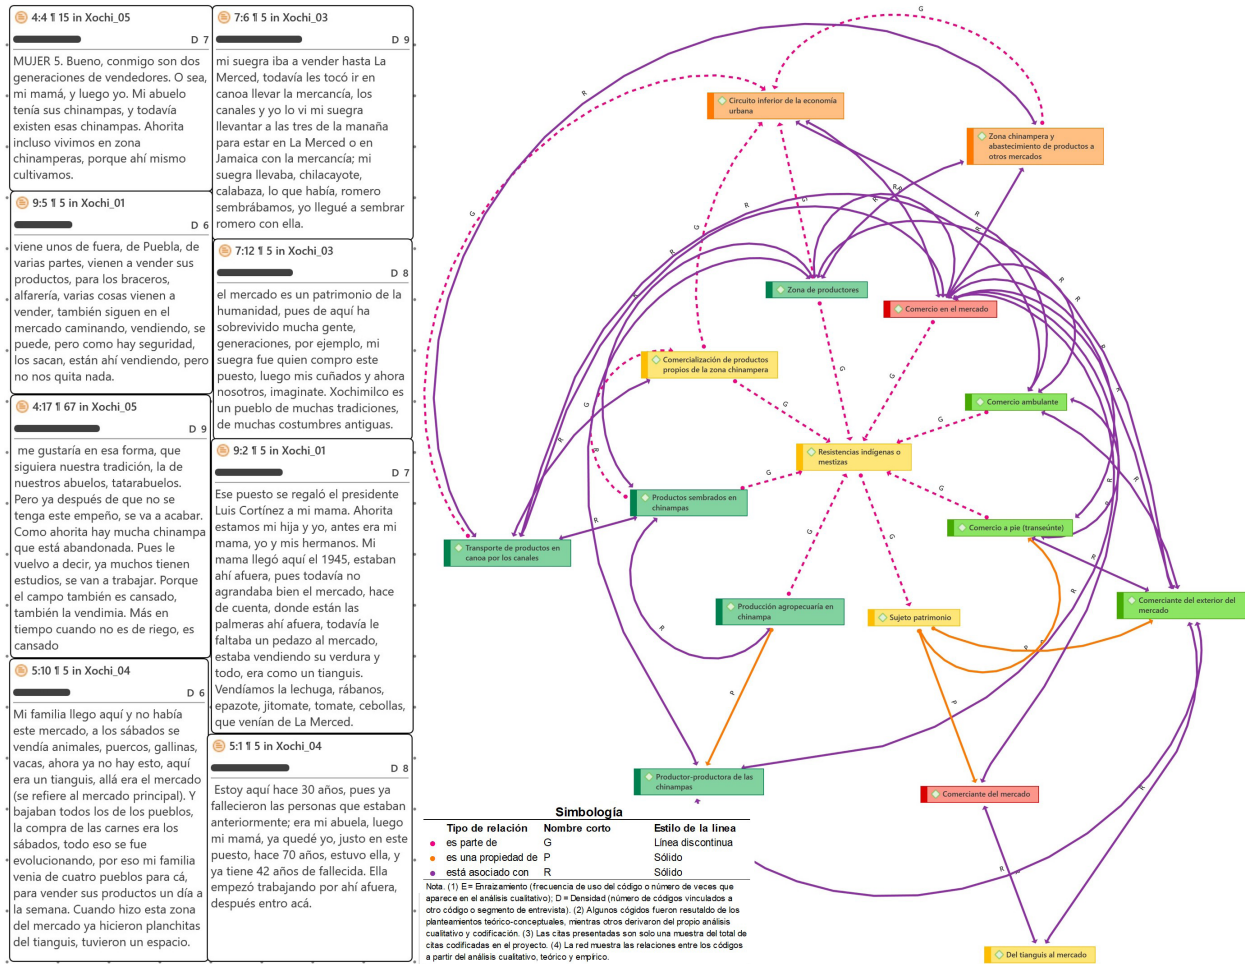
4:4 ¶ 15 in Xochi_05
D 7
MUJER 5. Bueno, conmigo son dos generaciones de vendedores. O sea, mi mamá, y luego yo. Mi abuelo tenía sus chinampas, y todavía existen esas chinampas. Ahorita incluso vivimos en zona chinamperas, porque ahí mismo cultivamos.

9:5 ¶ 5 in Xochi_01
D 6
viene unos de fuera, de Puebla, de varias partes, vienen a vender sus productos, para los braceros, alfarería, varias cosas vienen a vender, también siguen en el mercado caminando, vendiendo, se puede, pero como hay seguridad, los sacan, están ahí vendiendo, pero no nos quita nada.

4:17 ¶ 67 in Xochi_05
D 9
me gustaría en esa forma, que siguiera nuestra tradición, la de nuestros abuelos, tatarabuelos. Pero ya después de que no se tenga este empeño, se va a acabar. Como ahorita hay mucha chinampa que está abandonada. Pues le vuelvo a decir, ya muchos tienen estudios, se van a trabajar. Porque el campo también es cansado, también la vendimia. Más en tiempo cuando no es de riego, es cansado

5:10 ¶ 5 in Xochi_04
D 6
Mi familia llego aquí y no había este mercado, a los sábados se vendía animales, puercos, gallinas, vacas, ahora ya no hay esto, aquí era un tianguis, allá era el mercado (se refiere al mercado principal). Y bajaban todos los de los pueblos, la compra de las carnes era los sábados, todo eso se fue evolucionando, por eso mi familia venia de cuatro pueblos para acá, para vender sus productos un día a la semana. Cuando hizo esta zona del mercado ya hicieron planchitas del tianguis, tuvieron un espacio.

7:6 ¶ 5 in Xochi_03
D 9
mi suegra iba a vender hasta La Merced, todavía les tocó ir en canoa llevar la mercancía, los canales y yo lo vi mi suegra llevantar a las tres de la mañana para estar en La Merced o en Jamaica con la mercancía; mi suegra llevaba, chilacayote, calabaza, lo que había, romero sembrábamos, yo llegué a sembrar romero con ella.

7:12 ¶ 5 in Xochi_03
D 8
el mercado es un patrimonio de la humanidad, pues de aquí ha sobrevivido mucha gente, generaciones, por ejemplo, mi suegra fue quien compro este puesto, luego mis cuñados y ahora nosotros, imagínate. Xochimilco es un pueblo de muchas tradiciones, de muchas costumbres antiguas.

9:2 ¶ 5 in Xochi_01
D 7
Ese puesto se regaló el presidente Luis Cortínez a mi mama. Ahorita estamos mi hija y yo, antes era mi mama, yo y mis hermanos. Mi mama llegó aquí el 1945, estaban ahí afuera, pues todavía no agrandaba bien el mercado, hace de cuenta, donde están las palmeras ahí afuera, todavía le faltaba un pedazo al mercado, estaba vendiendo su verdura y todo, era como un tianguis. Vendíamos la lechuga, rábanos, epazote, jitomate, tomate, cebollas, que venían de La Merced.

5:1 ¶ 5 in Xochi_04
D 8
Estoy aquí hace 30 años, pues ya fallecieron las personas que estaban anteriormente; era mi abuela, luego mi mamá, ya quedé yo, justo en este puesto, hace 70 años, estuvo ella, y ya tiene 42 años de fallecida. Ella empezó trabajando por ahí afuera, después entro acá.

Circuito inferior de la economía urbana
Zona chinampera y abastecimiento de productos a otros mercados
Zona de productores
Comercio en el mercado
Comercialización de productos propios de la zona chinampera
Comercio ambulante
Resistencias indígenas o mestizas
Productos sembrados en chinampas
Comercio a pie (transeúnte)
Transporte de productos en canoa por los canales
Producción agropecuaria en chinampa
Sujeto patrimonio
Comerciante del exterior del mercado
Productor-productora de las chinampas
Comerciante del mercado
Del tianguis al mercado
G
R
P

Simbología
| Tipo de relación | Nombre corto | Estilo de la línea |
|---|---|---|
| es parte de | G | Línea discontinua |
| es una propiedad de | P | Sólido |
| está asociado con | R | Sólido |

Nota. (1) E= Enraizamiento (frecuencia de uso del código o número de veces que aparece en el análisis cualitativo); D = Densidad (número de códigos vinculados a otro código o segmento de entrevista). (2) Algunos códigos fueron resultado de los planteamientos teórico-conceptuales, mientras otros derivaron del propio análisis cualitativo y codificación. (3) Las citas presentadas son solo una muestra del total de citas codificadas en el proyecto. (4) La red muestra las relaciones entre los códigos a partir del análisis cualitativo, teórico y empírico.